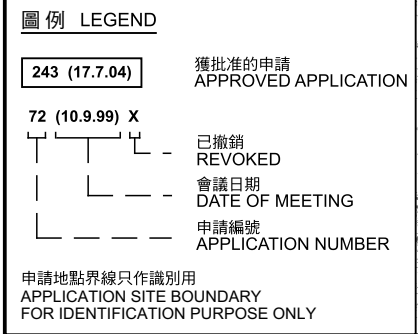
圖例 LEGEND

243 (17.7.04)

獲批准的申請
APPROVED APPLICATION

72 (10.9.99) X

已撤銷
REVOKED

會議日期
DATE OF MEETING

申請編號
APPLICATION NUMBER

申請地點界線只作識別用
APPLICATION SITE BOUNDARY
FOR IDENTIFICATION PURPOSE ONLY